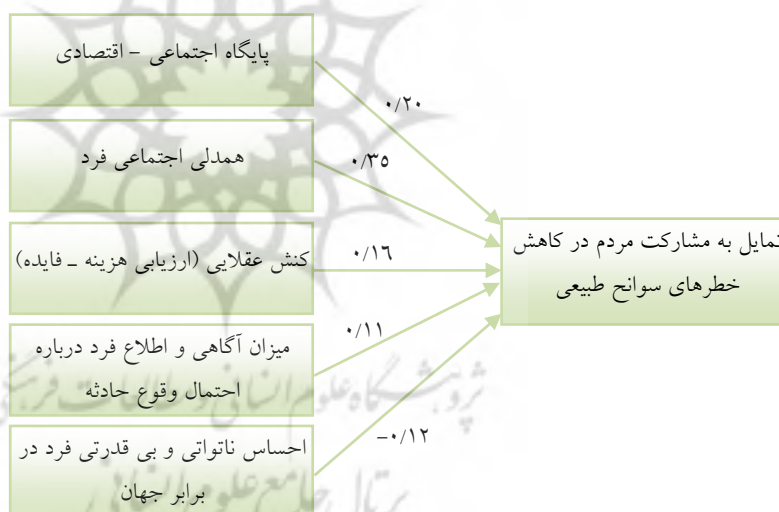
پایگاه اجتماعی – اقتصادی

۰/۲۰

همدلی اجتماعی فرد

۰/۳۵

کنش عقلایی (ارزیابی هزینه ـ فایده)

۰/۱۶

میزان آگاهی و اطلاع فرد درباره احتمال وقوع حادثه

۰/۱۱

احساس ناتوانی و بی قدرتی فرد در برابر جهان

−۰/۱۲

تمایل به مشارکت مردم در کاهش خطرهای سوانح طبیعی